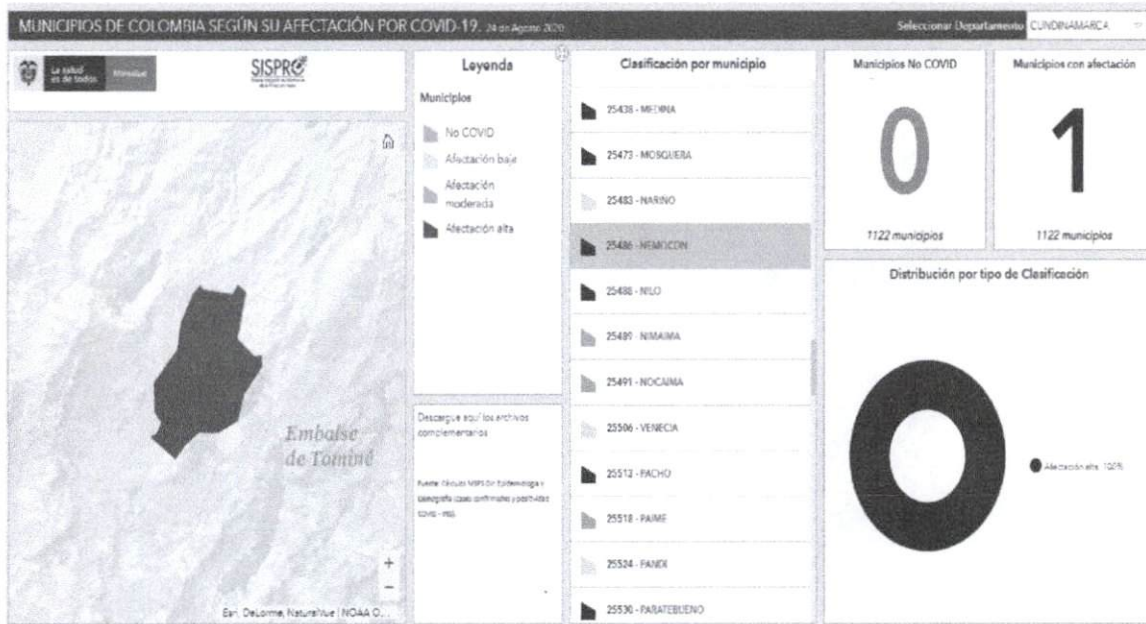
MUNICIPIOS DE COLOMBIA SEGÚN SU AFECTACIÓN POR COVID-19. 24 de Agosto 2020

Seleccionar Departamento CUNDINAMARCA

La salud es de todos Minsalud

SISPRO

Leyenda

Municipios

No COVID

Afectación baja

Afectación moderada

Afectación alta

Descargue aquí los archivos complementarios

Fuente: Cálculo MSPS Dir. Epidemiología y Demografía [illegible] casos confirmados y positividad COVID - INS.

Clasificación por municipio

25438 - MEDINA

25473 - MOSQUERA

25483 - NARIÑO

25486 - NEMOCON

25488 - NILO

25489 - NIMAIMA

25491 - NOCAIMA

25506 - VENECIA

25512 - PACHO

25518 - PAIME

25524 - PANDI

25530 - PARATEBUENO

Municipios No COVID

0

1122 municipios

Municipios con afectación

1

1122 municipios

Distribución por tipo de Clasificación

Afectación alta: 100%

Embalse de Tominé

Esri, DeLorme, NaturalVue | NOAA O...